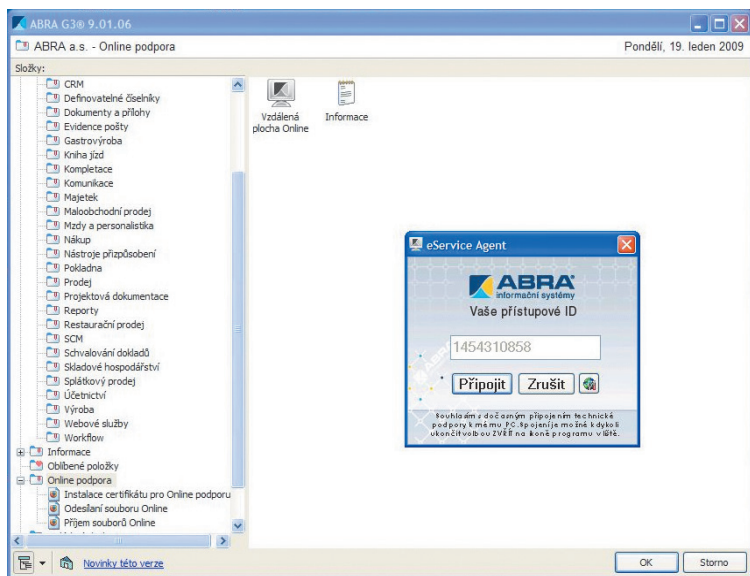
ABRA G3® 9.01.06

ABRA a.s. - Online podpora

Pondělí, 19. leden 2009

Složky:

CRM
Definovatelné číselníky
Dokumenty a přílohy
Evidence pošty
Gastrovýroba
Kniha jízd
Kompletace
Komunikace
Majetek
Maloobchodní prodej
Mzdy a personalistika
Nákup
Nástroje přizpůsobení
Pokladna
Prodej
Projektová dokumentace
Reporty
Restaurační prodej
SCM
Schvalování dokladů
Skladové hospodářství
Splátkový prodej
Účetnictví
Výroba
Webové služby
Workflow
Informace
Oblíbené položky
Online podpora
Instalace certifikátu pro Online podporu
Odesílání souboru Online
Příjem souborů Online

Vzdálená plocha Online

Informace

eService Agent

ABRA informační systémy

Vaše přístupové ID

1454310858

Připojit

Zrušit

Souhlasím s dočasným připojením technické podpory k mému PC. Spojení je možné kdykoli ukončit volbou ZVĚŘ na líšně programu v liště.

Novinky této verze

OK

Storno